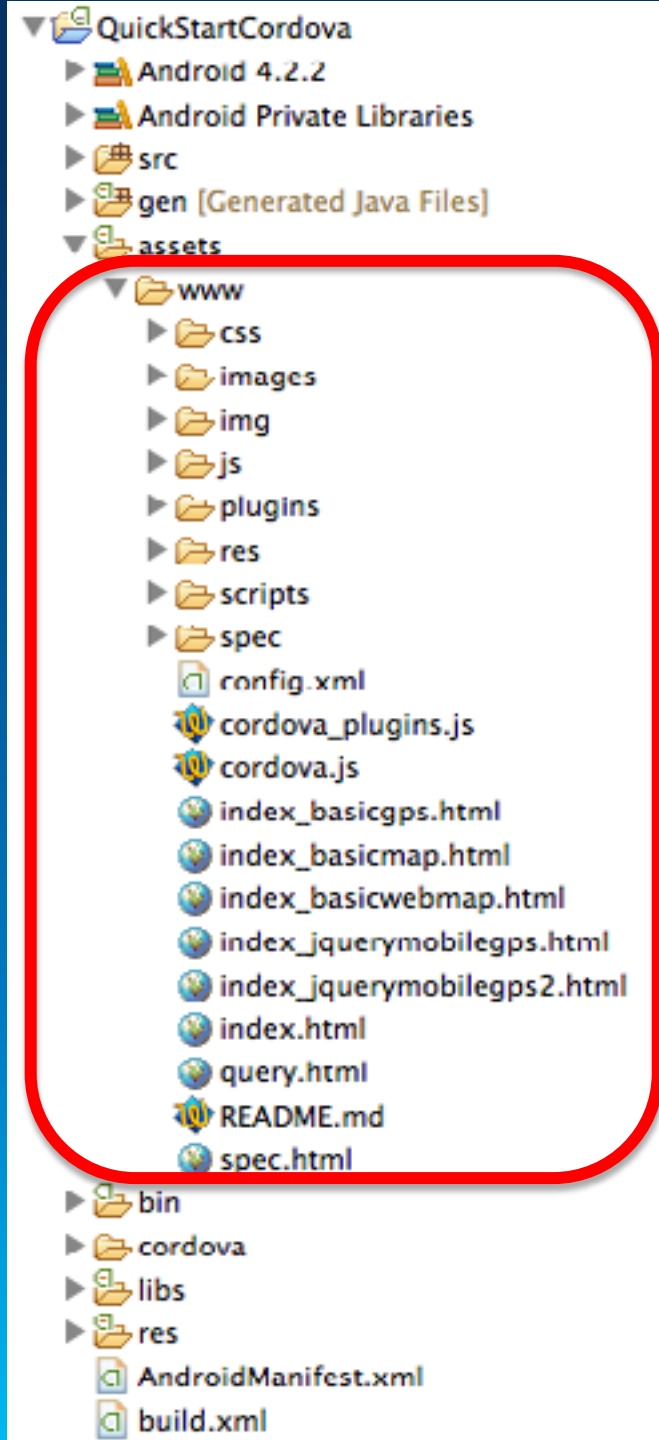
QuickStartCordova
Android 4.2.2
Android Private Libraries
src
gen [Generated Java Files]
assets
www
css
images
img
js
plugins
res
scripts
spec
config.xml
cordova_plugins.js
cordova.js
index_basicgps.html
index_basicmap.html
index_basicwebmap.html
index_jquerymobilegps.html
index_jquerymobilegps2.html
index.html
query.html
README.md
spec.html
bin
cordova
libs
res
AndroidManifest.xml
build.xml